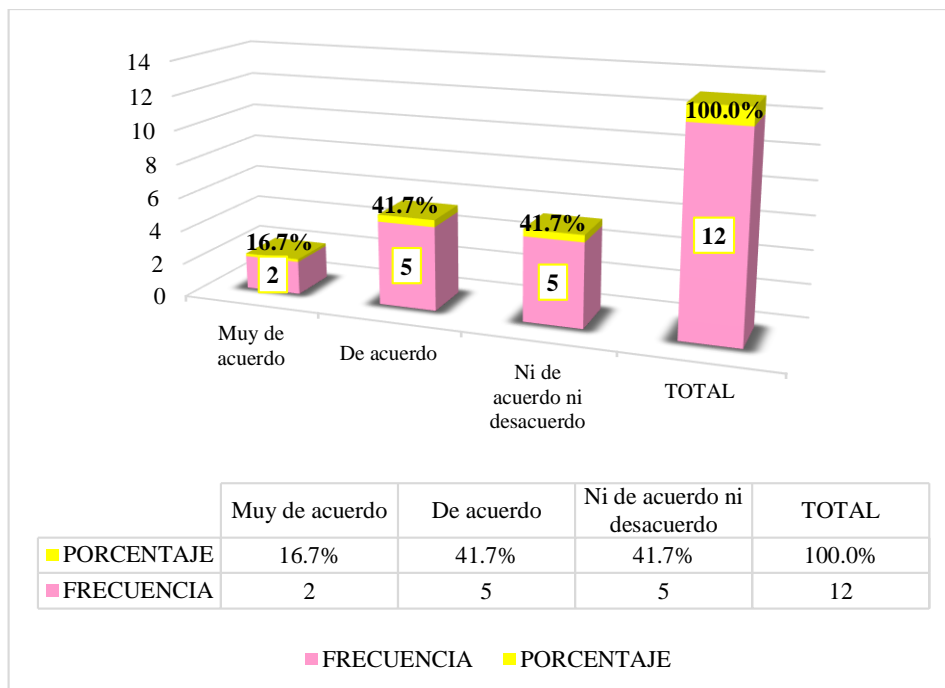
14
12
10
8
6
4
2
0

16.7%
2
41.7%
5
41.7%
5
100.0%
12

Muy de acuerdo
De acuerdo
Ni de acuerdo ni desacuerdo
TOTAL

| | Muy de acuerdo | De acuerdo | Ni de acuerdo ni desacuerdo | TOTAL |
|---|---|---|---|---|
| PORCENTAJE | 16.7% | 41.7% | 41.7% | 100.0% |
| FRECUENCIA | 2 | 5 | 5 | 12 |

FRECUENCIA PORCENTAJE